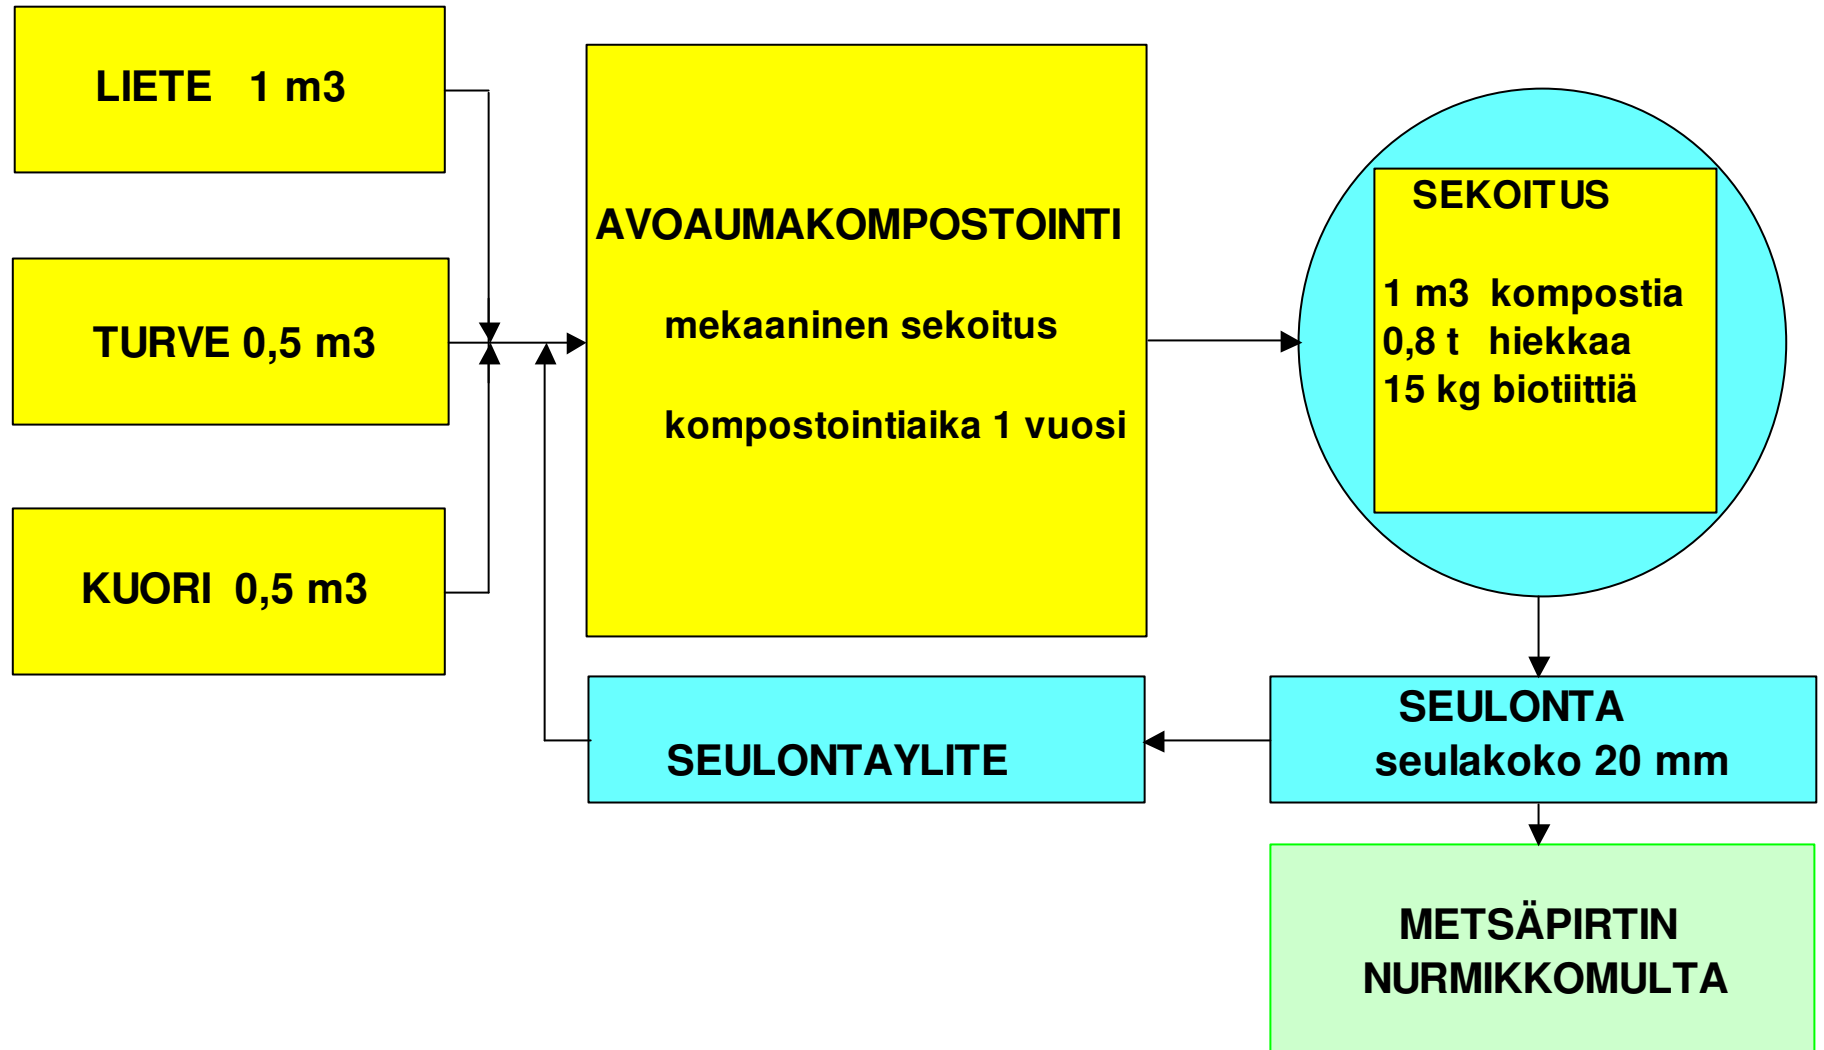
LIETE 1 m3

TURVE 0,5 m3

KUORI 0,5 m3

AVOAUMAKOMPOSTOINTI

mekaaninen sekoitus

kompostointiaika 1 vuosi

SEKOITUS

1 m3 kompostia
0,8 t hiekkaa
15 kg biotiittiä

SEULONTA
seulakoko 20 mm

SEULONTAYLITE

METSÄPIRTIN
NURMIKKOMULTA